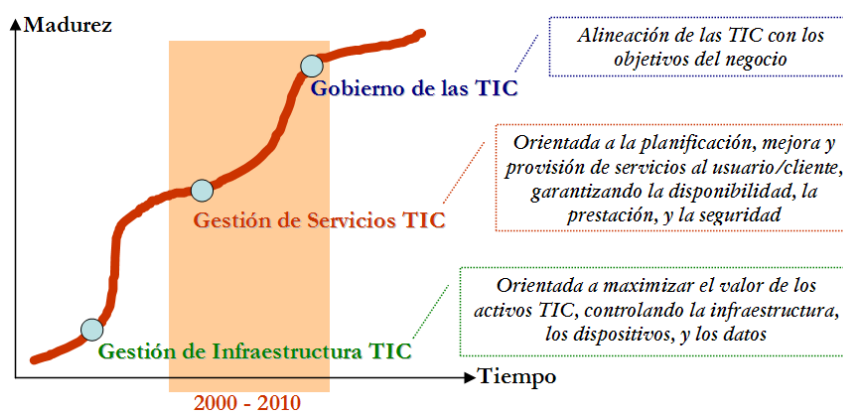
Madurez

Alineación de las TIC con los objetivos del negocio

Gobierno de las TIC

Orientada a la planificación, mejora y provisión de servicios al usuario/cliente, garantizando la disponibilidad, la prestación, y la seguridad

Gestión de Servicios TIC

Orientada a maximizar el valor de los activos TIC, controlando la infraestructura, los dispositivos, y los datos

Gestión de Infraestructura TIC

Tiempo

2000 - 2010